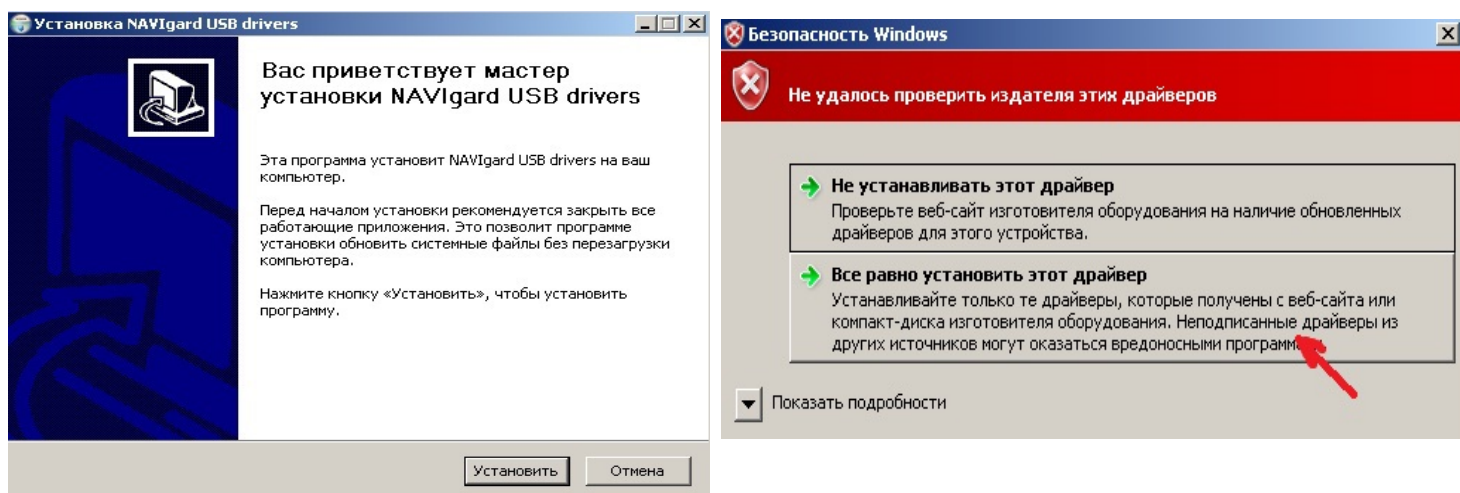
Установка NAVIgard USB drivers

Вас приветствует мастер установки NAVIgard USB drivers

Эта программа установит NAVIgard USB drivers на ваш компьютер.

Перед началом установки рекомендуется закрыть все работающие приложения. Это позволит программе установки обновить системные файлы без перезагрузки компьютера.

Нажмите кнопку «Установить», чтобы установить программу.

Установить Отмена

Безопасность Windows

Не удалось проверить издателя этих драйверов

Не устанавливать этот драйвер
Проверьте веб-сайт изготовителя оборудования на наличие обновленных драйверов для этого устройства.

Все равно установить этот драйвер
Устанавливайте только те драйверы, которые получены с веб-сайта или компакт-диска изготовителя оборудования. Неподписанные драйверы из других источников могут оказаться вредоносными программ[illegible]

Показать подробности